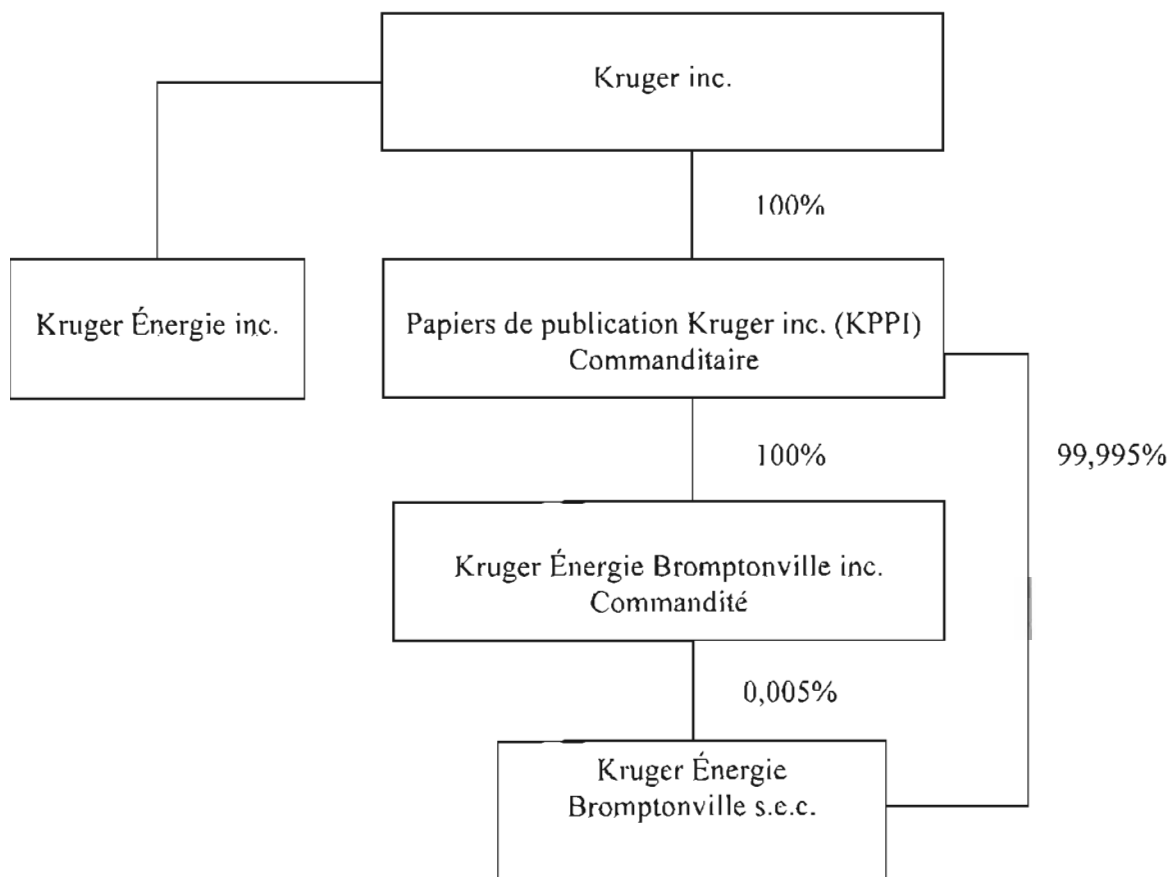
Kruger inc.

100%

Kruger Énergie inc.

Papiers de publication Kruger inc. (KPPI)
Commanditaire

100%

99,995%

Kruger Énergie Bromptonville inc.
Commandité

0,005%

Kruger Énergie
Bromptonville s.e.c.